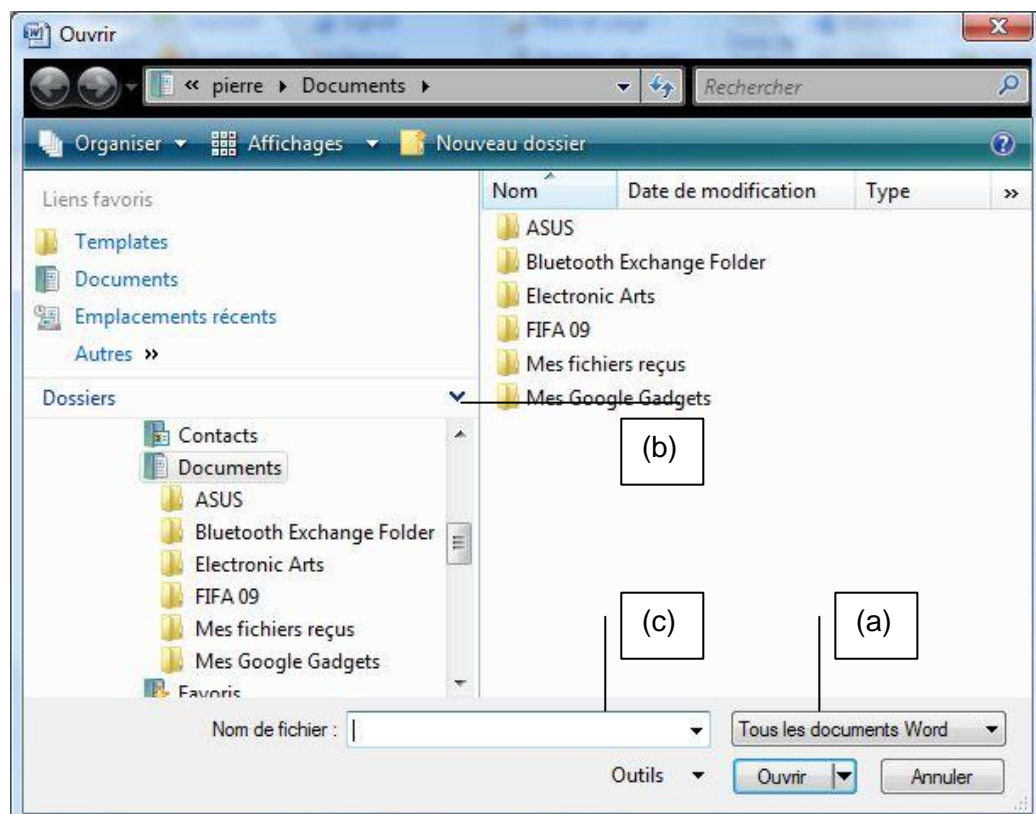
Ouvrir

« pierre ▸ Documents ▸

Rechercher

Organiser ▾ Affichages ▾ Nouveau dossier

Liens favoris

Templates

Documents

Emplacements récents

Autres »

Dossiers

Contacts

Documents

ASUS

Bluetooth Exchange Folder

Electronic Arts

FIFA 09

Mes fichiers reçus

Mes Google Gadgets

Favoris

| Nom | Date de modification | Type | » |
|---|---|---|---|
| ASUS | | | |
| Bluetooth Exchange Folder | | | |
| Electronic Arts | | | |
| FIFA 09 | | | |
| Mes fichiers reçus | | | |
| Mes Google Gadgets | | | |

(b)

(c)

(a)

Nom de fichier :

Tous les documents Word

Outils ▾

Ouvrir

Annuler